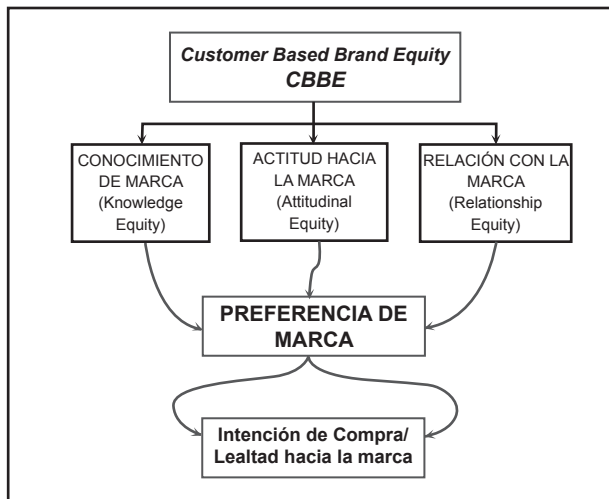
Customer Based Brand Equity
CBBE

CONOCIMIENTO DE MARCA (Knowledge Equity)

ACTITUD HACIA LA MARCA (Attitudinal Equity)

RELACIÓN CON LA MARCA (Relationship Equity)

PREFERENCIA DE MARCA

Intención de Compra/ Lealtad hacia la marca